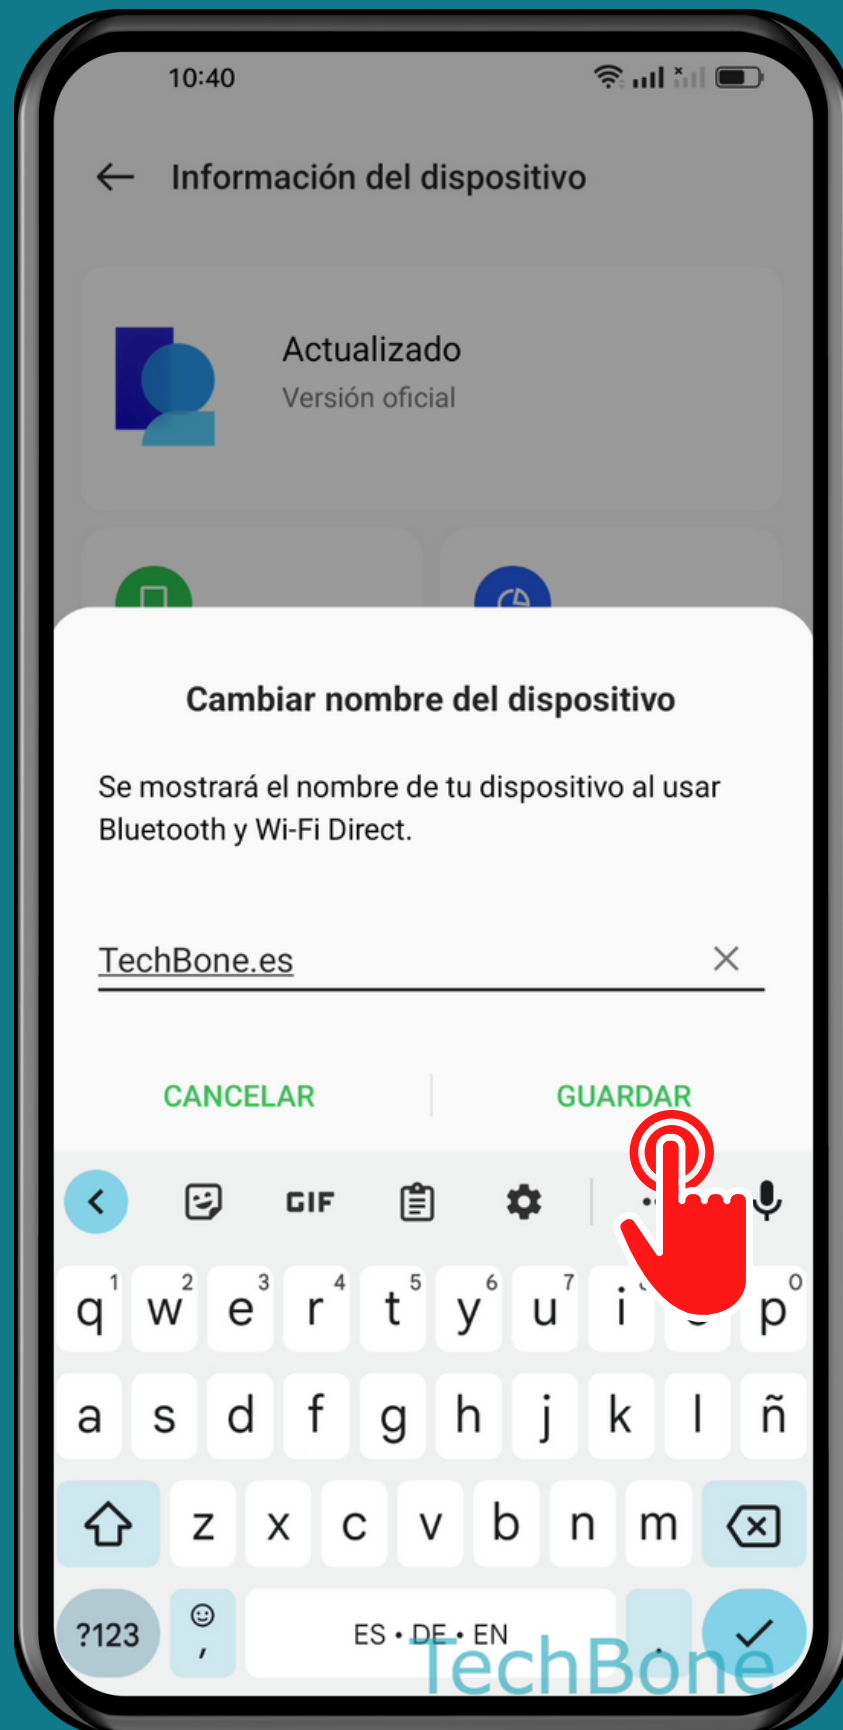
10:40

Información del dispositivo

Actualizado
Versión oficial

Cambiar nombre del dispositivo

Se mostrará el nombre de tu dispositivo al usar Bluetooth y Wi-Fi Direct.

TechBone.es

CANCELAR GUARDAR

GIF

q 1 w 2 e 3 r 4 t 5 y 6 u 7 i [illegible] p 0
a s d f g h j k l ñ
z x c v b n m
?123 , ES • DE • EN .

TechBone